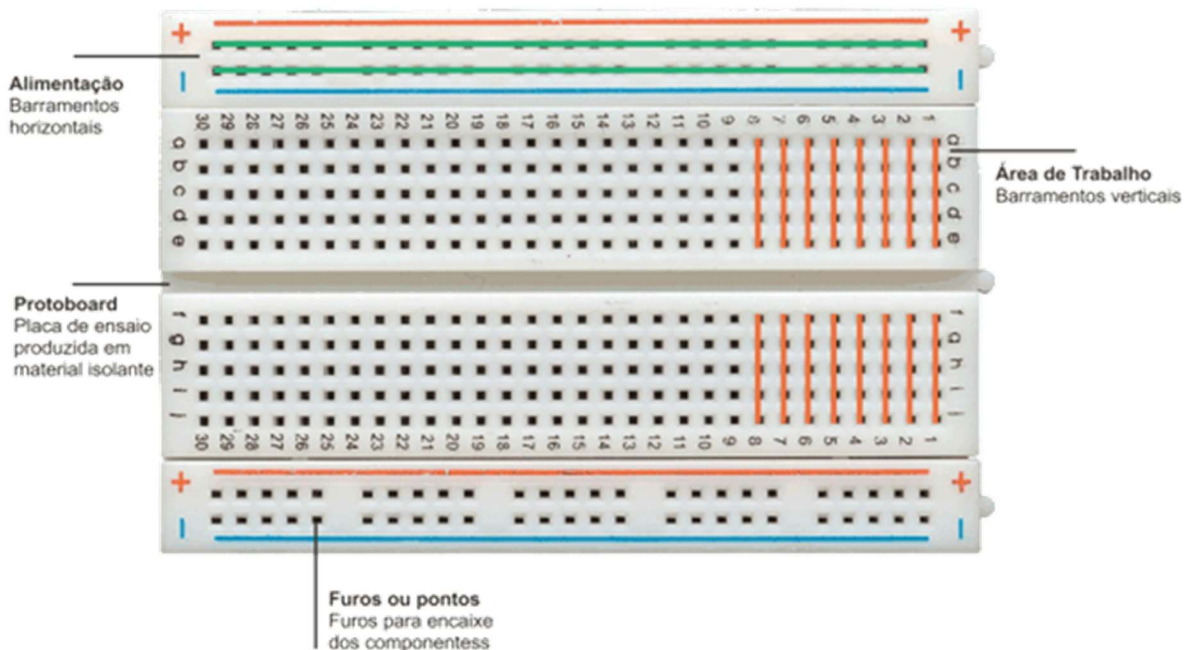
**Alimentação**
Barramentos horizontais

+ +
- -

30 29 28 27 26 25 24 23 22 21 20 19 18 17 16 15 14 13 12 11 10 9 8 7 6 5 4 3 2 1

a b c d e

a b c d e

**Área de Trabalho**
Barramentos verticais

**Protoboard**
Placa de ensaio produzida em material isolante

f g h i j

f g h i j

30 29 28 27 26 25 24 23 22 21 20 19 18 17 16 15 14 13 12 11 10 9 8 7 6 5 4 3 2 1

+ +
- -

**Furos ou pontos**
Furos para encaixe dos componentess